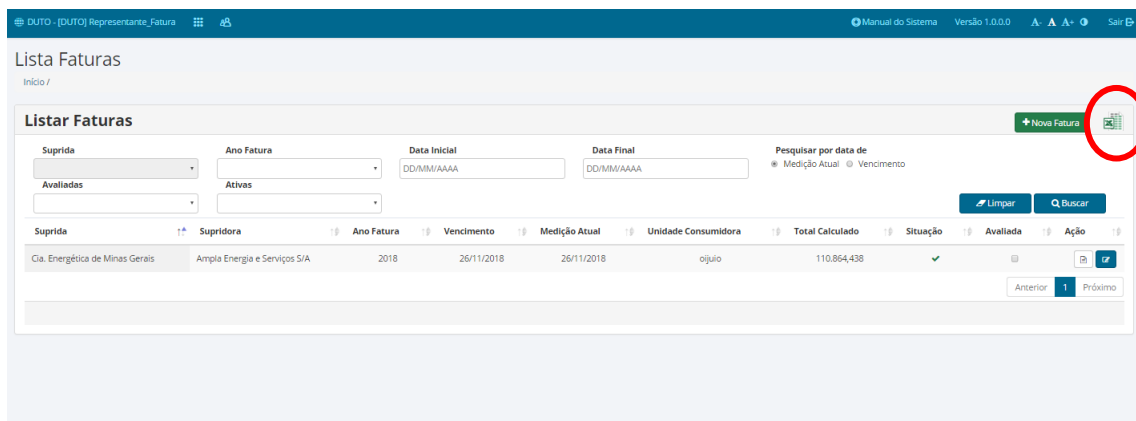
DUTO - [DUTO] Representante_Fatura

Manual do Sistema Versão 1.0.0.0 A- A A+ Sair

Lista Faturas

Início /

Listar Faturas

+ Nova Fatura

Suprida

Ano Fatura

Data Inicial
DD/MM/AAAA

Data Final
DD/MM/AAAA

Pesquisar por data de
Medição Atual Vencimento

Avaliadas

Ativas

Limpar Buscar

| Suprida | Supridora | Ano Fatura | Vencimento | Medição Atual | Unidade Consumidora | Total Calculado | Situação | Avaliada | Ação |
|---|---|---|---|---|---|---|---|---|---|
| Cia. Energética de Minas Gerais | Ampla Energia e Serviços S/A | 2018 | 26/11/2018 | 26/11/2018 | oijuio | 110.864,438 | ✔ | | |

Anterior 1 Próximo